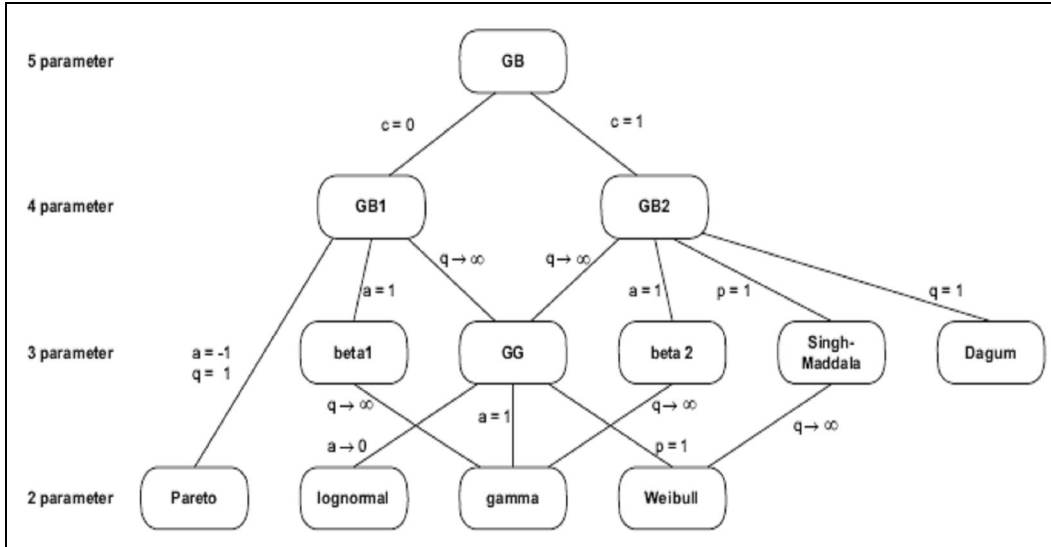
5 parameter

GB

c = 0

c = 1

4 parameter

GB1

GB2

$q \to \infty$

$q \to \infty$

a = 1

a = 1

p = 1

q = 1

3 parameter

a = -1
q = 1

beta1

GG

beta 2

Singh-Maddala

Dagum

$q \to \infty$

a = 1

$q \to \infty$

$a \to 0$

p = 1

$q \to \infty$

2 parameter

Pareto

lognormal

gamma

Weibull